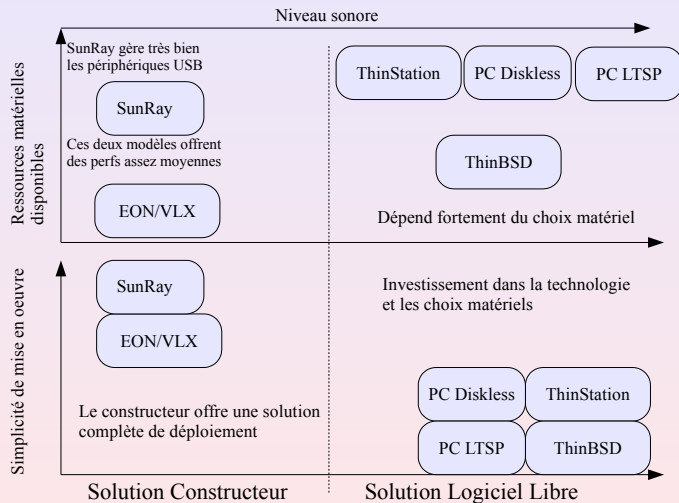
Niveau sonore

Ressources matérielles disponibles

SunRay gère très bien les périphériques USB

SunRay

Ces deux modèles offrent des perfs assez moyennes

EON/VLX

ThinStation

PC Diskless

PC LTSP

ThinBSD

Dépend fortement du choix matériel

Simplicité de mise en oeuvre

SunRay

EON/VLX

Investissement dans la technologie et les choix matériels

Le constructeur offre une solution complète de déploiement

PC Diskless

ThinStation

PC LTSP

ThinBSD

Solution Constructeur

Solution Logiciel Libre